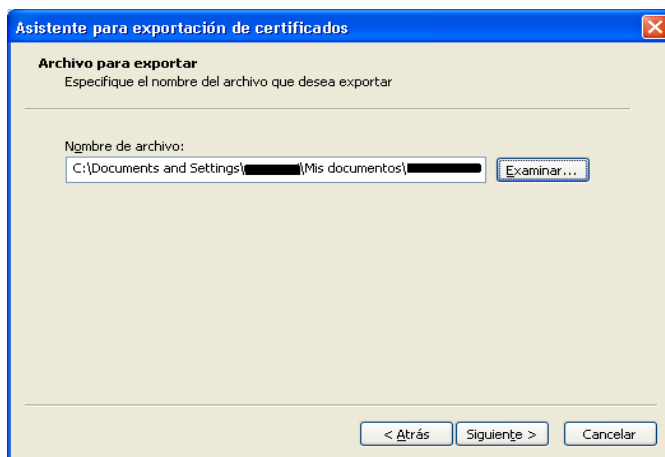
Asistente para exportación de certificados

Archivo para exportar
Especifique el nombre del archivo que desea exportar

Nombre de archivo:
C:\Documents and Settings\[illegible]\Mis documentos\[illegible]
Examinar...

< Atrás
Siguiente >
Cancelar